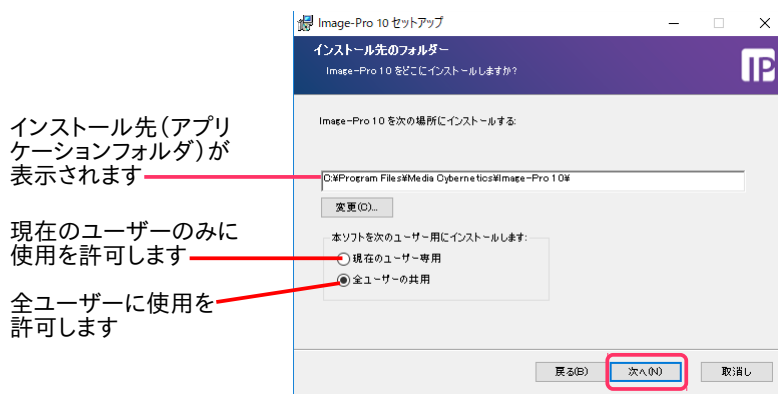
Image-Pro 10 セットアップ

インストール先のフォルダー

Image-Pro 10 をどこにインストールしますか?

IP

Image-Pro 10 を次の場所にインストールする:

C:¥Program Files¥Media Cybernetics¥Image-Pro 10¥

変更(C)...

本ソフトを次のユーザー用にインストールします:

現在のユーザー専用

全ユーザーの共用

戻る(B)

次へ(N)

取消し

インストール先(アプリケーションフォルダ)が表示されます

現在のユーザーのみに使用を許可します

全ユーザーに使用を許可します